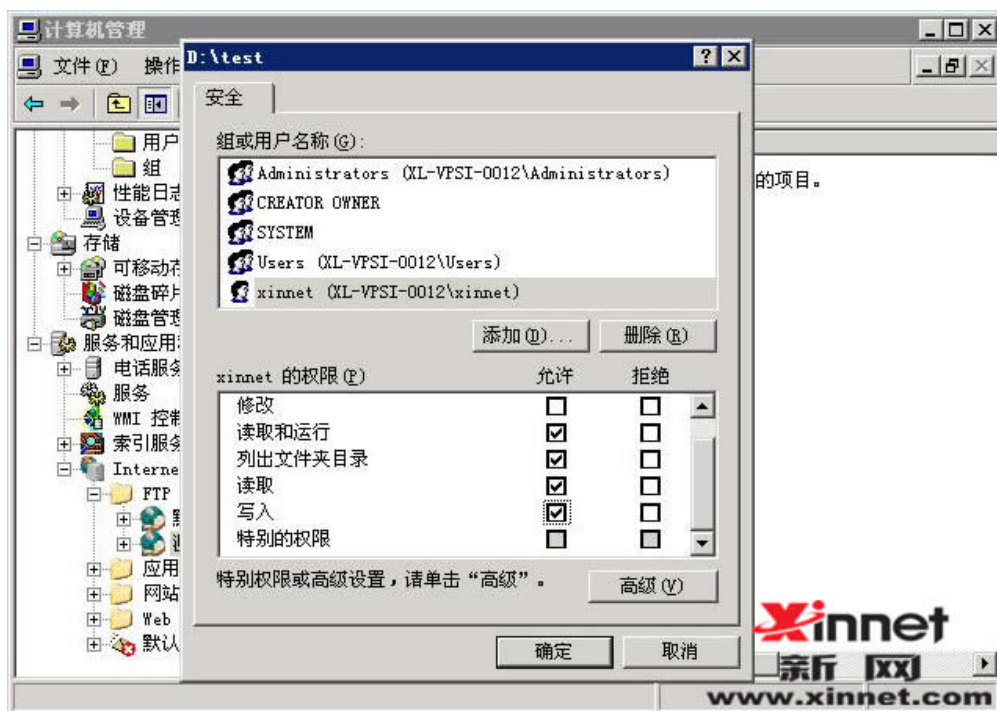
计算机管理
文件(F) 操作
用户
组
性能日志
设备管理
存储
可移动存
磁盘碎片
磁盘管理
服务和应用
电话服务
服务
WMI 控制
索引服务
Interne
FTP
应用
网站
Web
默认
的项目。

D:\test
安全
组或用户名称(G):
Administrators (XL-VPSI-0012\Administrators)
CREATOR OWNER
SYSTEM
Users (XL-VPSI-0012\Users)
xinnet (XL-VPSI-0012\xinnet)
添加(D)... 删除(R)

| xinnet 的权限(P) | 允许 | 拒绝 |
|---|---|---|
| 修改 | ☐ | ☐ |
| 读取和运行 | ☑ | ☐ |
| 列出文件夹目录 | ☑ | ☐ |
| 读取 | ☑ | ☐ |
| 写入 | ☑ | ☐ |
| 特别的权限 | ☐ | ☐ |

特别权限或高级设置，请单击“高级”。 高级(V)
确定 取消

Xinnet
新网
www.xinnet.com